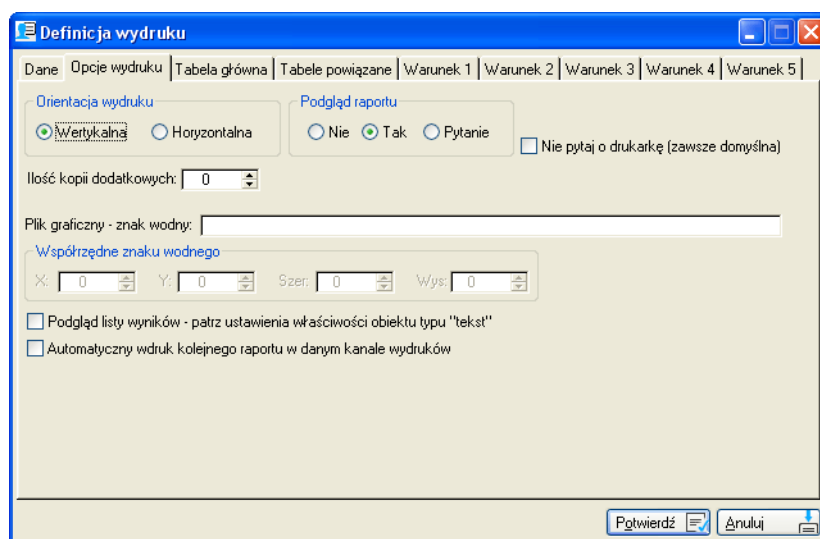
Definicja wydruku

Dane | Opcje wydruku | Tabela główna | Tabele powiązane | Warunek 1 | Warunek 2 | Warunek 3 | Warunek 4 | Warunek 5

Orientacja wydruku
Wertykalna
Horyzontalna

Podgląd raportu
Nie
Tak
Pytanie

Nie pytaj o drukarkę (zawsze domyślna)

Ilość kopii dodatkowych: 0

Plik graficzny - znak wodny:

Współrzędne znaku wodnego
X: 0
Y: 0
Szer: 0
Wys: 0

Podgląd listy wyników - patrz ustawienia właściwości obiektu typu "tekst"

Automatyczny wdruk kolejnego raportu w danym kanale wydruków

Potwierdź
Anuluj